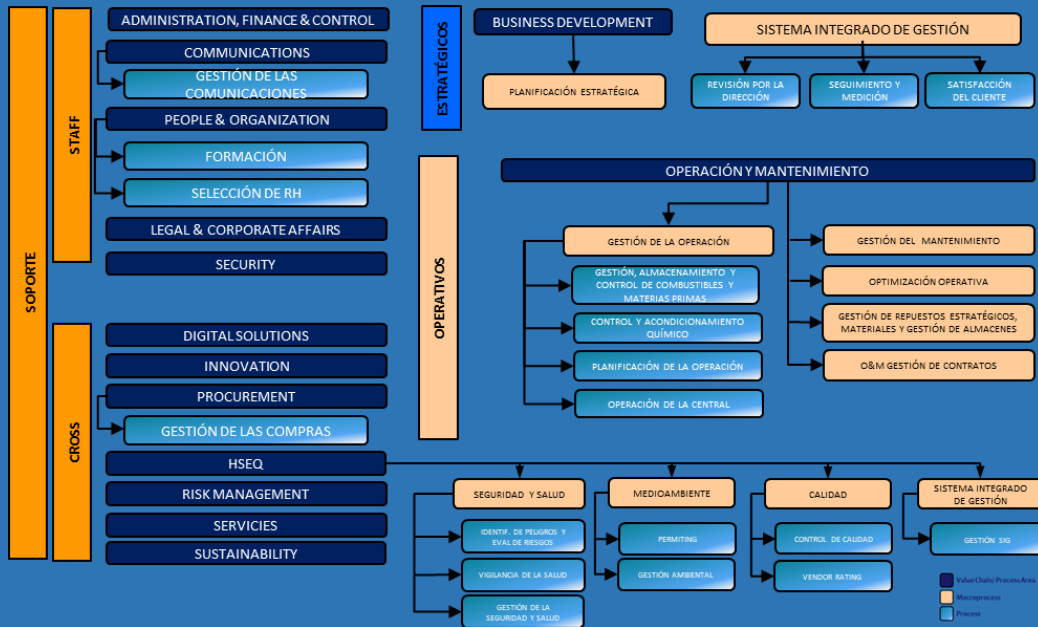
SOPORTE

STAFF

ADMINISTRATION, FINANCE & CONTROL

COMMUNICATIONS

GESTIÓN DE LAS COMUNICACIONES

PEOPLE & ORGANIZATION

FORMACIÓN

SELECCIÓN DE RH

LEGAL & CORPORATE AFFAIRS

SECURITY

CROSS

DIGITAL SOLUTIONS

INNOVATION

PROCUREMENT

GESTIÓN DE LAS COMPRAS

HSEQ

RISK MANAGEMENT

SERVICIES

SUSTAINABILITY

ESTRATÉGICOS

BUSINESS DEVELOPMENT

PLANIFICACIÓN ESTRATÉGICA

SISTEMA INTEGRADO DE GESTIÓN

REVISIÓN POR LA DIRECCIÓN

SEGUIMIENTO Y MEDICIÓN

SATISFACCIÓN DEL CLIENTE

OPERATIVOS

OPERACIÓN Y MANTENIMIENTO

GESTIÓN DE LA OPERACIÓN

GESTIÓN, ALMACENAMIENTO Y CONTROL DE COMBUSTIBLES Y MATERIAS PRIMAS

CONTROL Y ACONDICIONAMIENTO QUÍMICO

PLANIFICACIÓN DE LA OPERACIÓN

OPERACIÓN DE LA CENTRAL

GESTIÓN DEL MANTENIMIENTO

OPTIMIZACIÓN OPERATIVA

GESTIÓN DE REPUESTOS ESTRATÉGICOS, MATERIALES Y GESTIÓN DE ALMACENES

O&M GESTIÓN DE CONTRATOS

SEGURIDAD Y SALUD

IDENTIF. DE PELIGROS Y EVAL DE RIESGOS

VIGILANCIA DE LA SALUD

GESTIÓN DE LA SEGURIDAD Y SALUD

MEDIOAMBIENTE

PERMITING

GESTIÓN AMBIENTAL

CALIDAD

CONTROL DE CALIDAD

VENDOR RATING

SISTEMA INTEGRADO DE GESTIÓN

GESTIÓN SIG

Value Chain/ Process Area

Macroprocess

Process